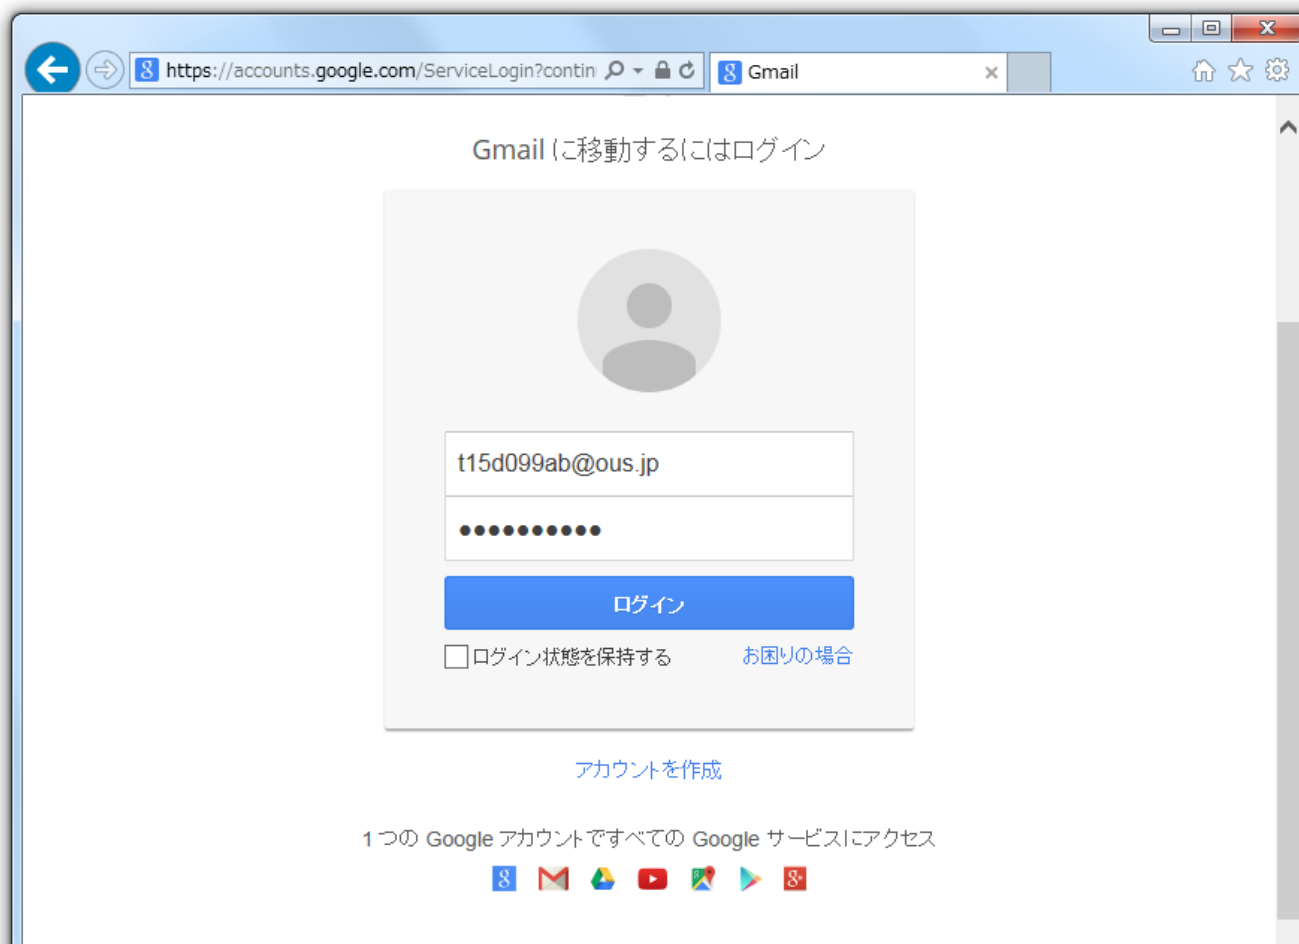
https://accounts.google.com/ServiceLogin?contin

Gmail

Gmail に移動するにはログイン

t15d099ab@ous.jp

••••••••••

ログイン

ログイン状態を保持する

お困りの場合

アカウントを作成

1 つの Google アカウントですべての Google サービスにアクセス